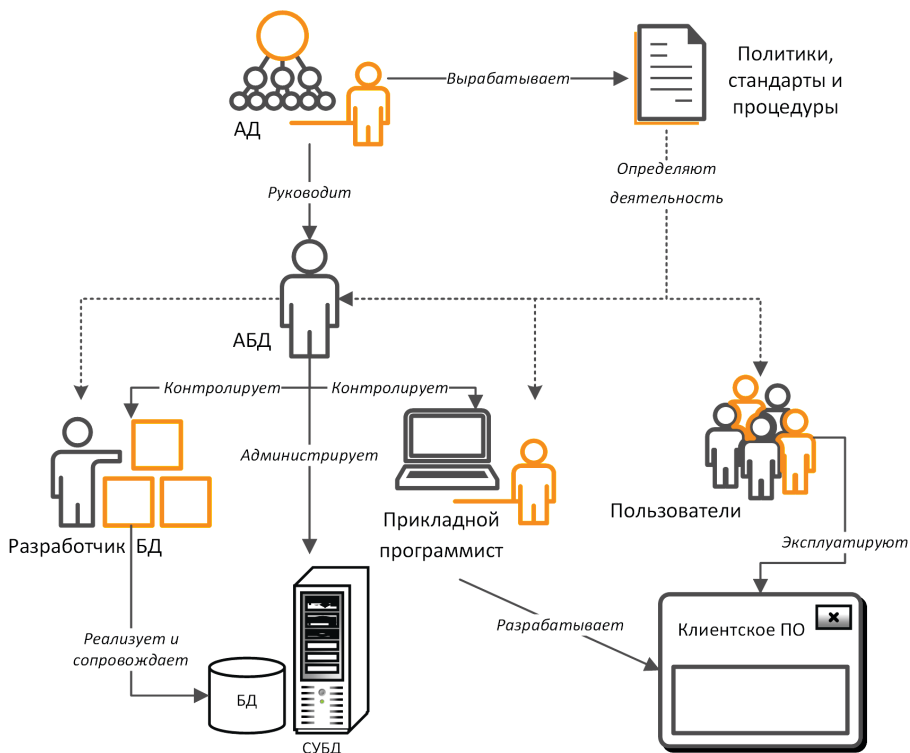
АД

Вырабатывает

Политики, стандарты и процедуры

Определяют деятельность

Руководит

АБД

Контролирует

Контролирует

Администрирует

Разработчик БД

Прикладной программист

Пользователи

Эксплуатируют

Реализует и сопровождает

Разрабатывает

Клиентское ПО

БД

СУБД